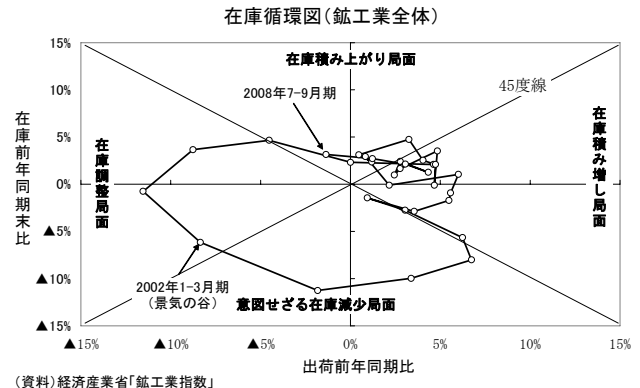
在庫循環図(鉱工業全体)

15%
10%
5%
0%
▲5%
▲10%
▲15%

在庫前年同期末比

在庫積み上がり局面

2008年7-9月期

45度線

在庫調整局面

在庫積み増し局面

2002年1-3月期
(景気の谷)

意図せざる在庫減少局面

▲15% ▲10% ▲5% 0% 5% 10% 15%

出荷前年同期比

(資料)経済産業省「鉱工業指数」